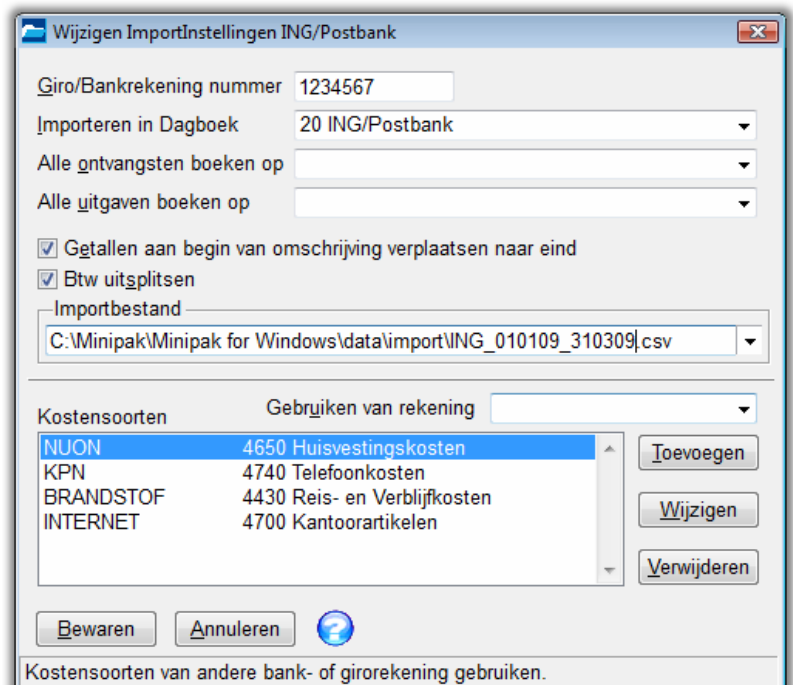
Wijzigen ImportInstellingen ING/Postbank

Giro/Bankrekening nummer 1234567
Importeren in Dagboek 20 ING/Postbank
Alle ontvangsten boeken op
Alle uitgaven boeken op

Getallen aan begin van omschrijving verplaatsen naar eind
Btw uitsplitsen

Importbestand
C:\Minipak\Minipak for Windows\data\import\ING_010109_310309.csv

Kostensoorten
Gebruiken van rekening

| | |
|---|---|
| NUON | 4650 Huisvestingskosten |
| KPN | 4740 Telefoonkosten |
| BRANDSTOF | 4430 Reis- en Verblijfkosten |
| INTERNET | 4700 Kantoorartikelen |

Toevoegen
Wijzigen
Verwijderen

Bewaren
Annuleren

Kostensoorten van andere bank- of girorekening gebruiken.